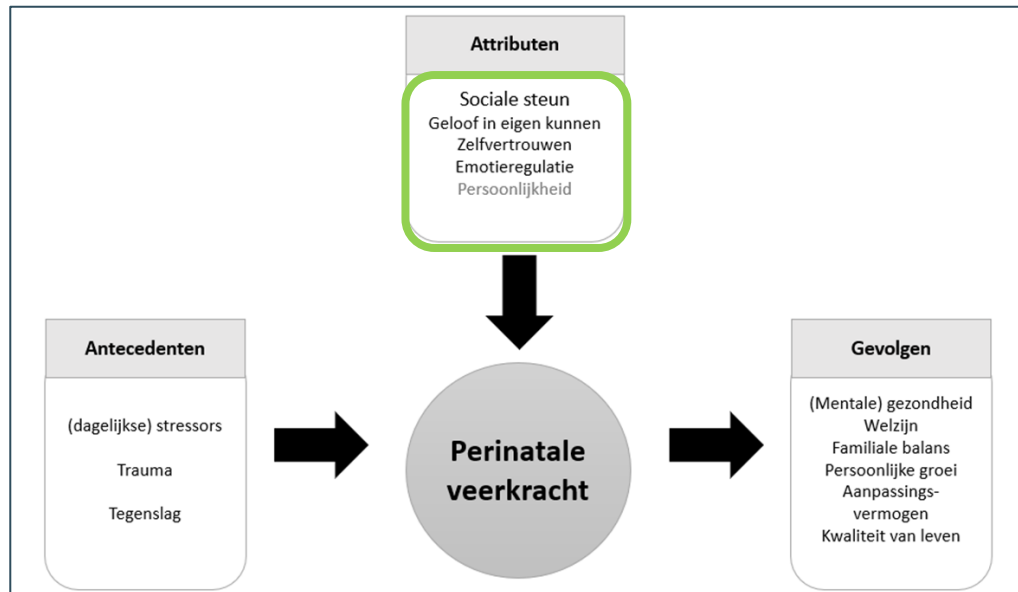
Attributen

Sociale steun
Geloof in eigen kunnen
Zelfvertrouwen
Emotieregulatie
Persoonlijkheid

Antecedenten

(dagelijkse) stressors

Trauma

Tegenslag

Perinatale veerkracht

Gevolgen

(Mentale) gezondheid
Welzijn
Familiale balans
Persoonlijke groei
Aanpassings-vermogen
Kwaliteit van leven